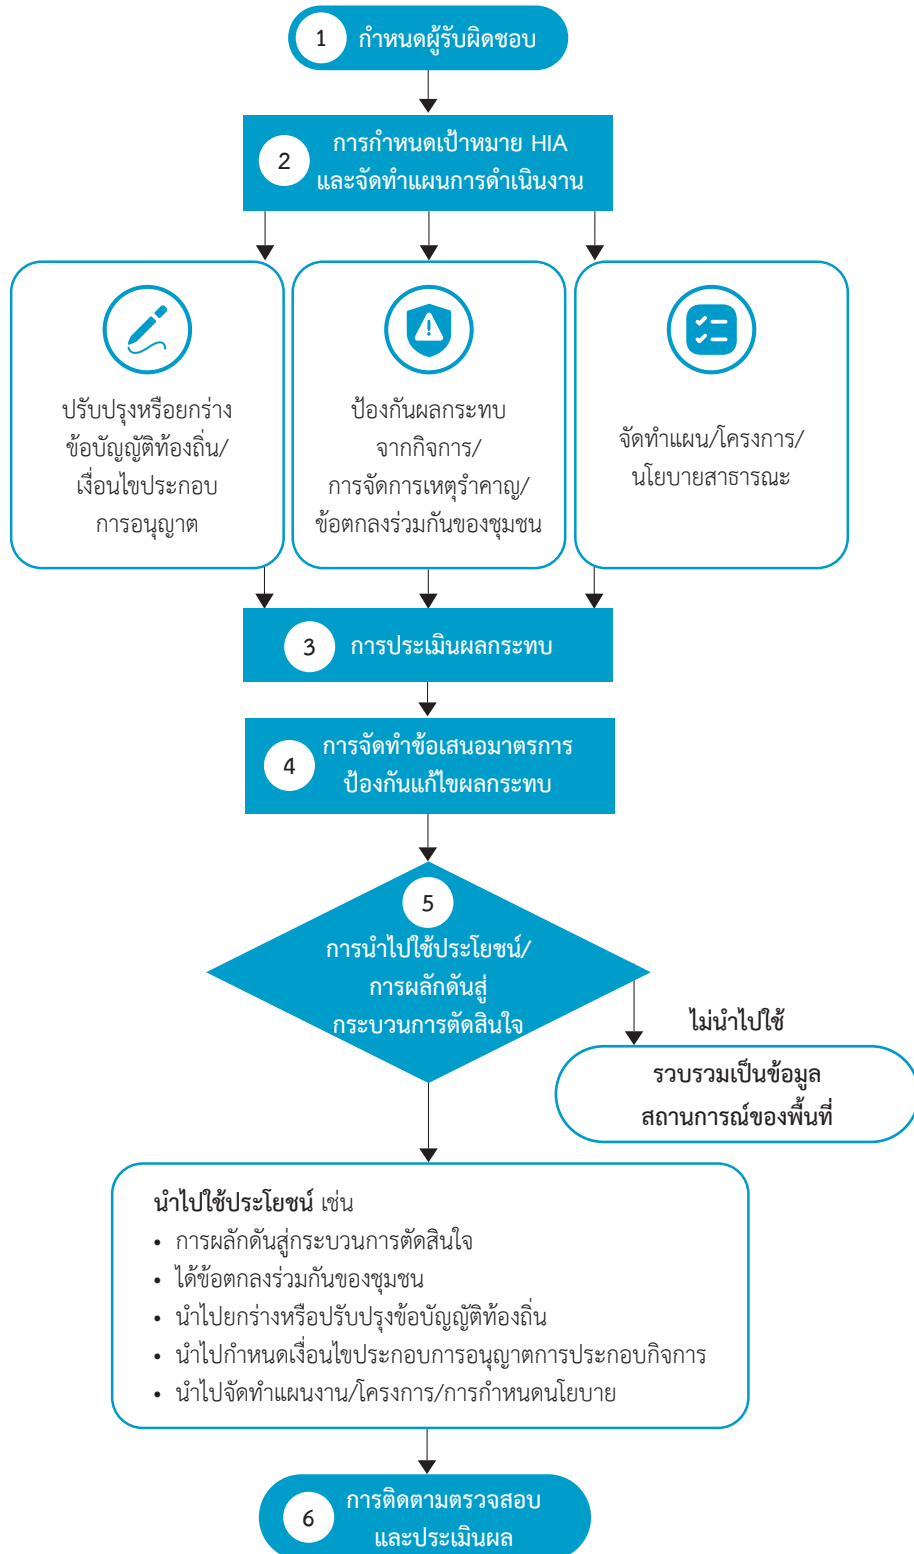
1 กำหนดผู้รับผิดชอบ

2 การกำหนดเป้าหมาย HIA และจัดทำแผนการดำเนินงาน

ปรับปรุงหรือยกร่างข้อบัญญัติท้องถิ่น/เงื่อนไขประกอบการอนุญาต

ป้องกันผลกระทบจากกิจการ/การจัดการเหตุรำคาญ/ข้อตกลงร่วมกันของชุมชน

จัดทำแผน/โครงการ/นโยบายสาธารณะ

3 การประเมินผลกระทบ

4 การจัดทำข้อเสนอมาตรการป้องกันแก้ไขผลกระทบ

5 การนำไปใช้ประโยชน์/การผลักดันสู่กระบวนการตัดสินใจ

ไม่นำไปใช้

รวบรวมเป็นข้อมูลสถานการณ์ของพื้นที่

นำไปใช้ประโยชน์ เช่น
• การผลักดันสู่กระบวนการตัดสินใจ
• ได้ข้อตกลงร่วมกันของชุมชน
• นำไปยกร่างหรือปรับปรุงข้อบัญญัติท้องถิ่น
• นำไปกำหนดเงื่อนไขประกอบการอนุญาตการประกอบกิจการ
• นำไปจัดทำแผนงาน/โครงการ/การกำหนดนโยบาย

6 การติดตามตรวจสอบและประเมินผล